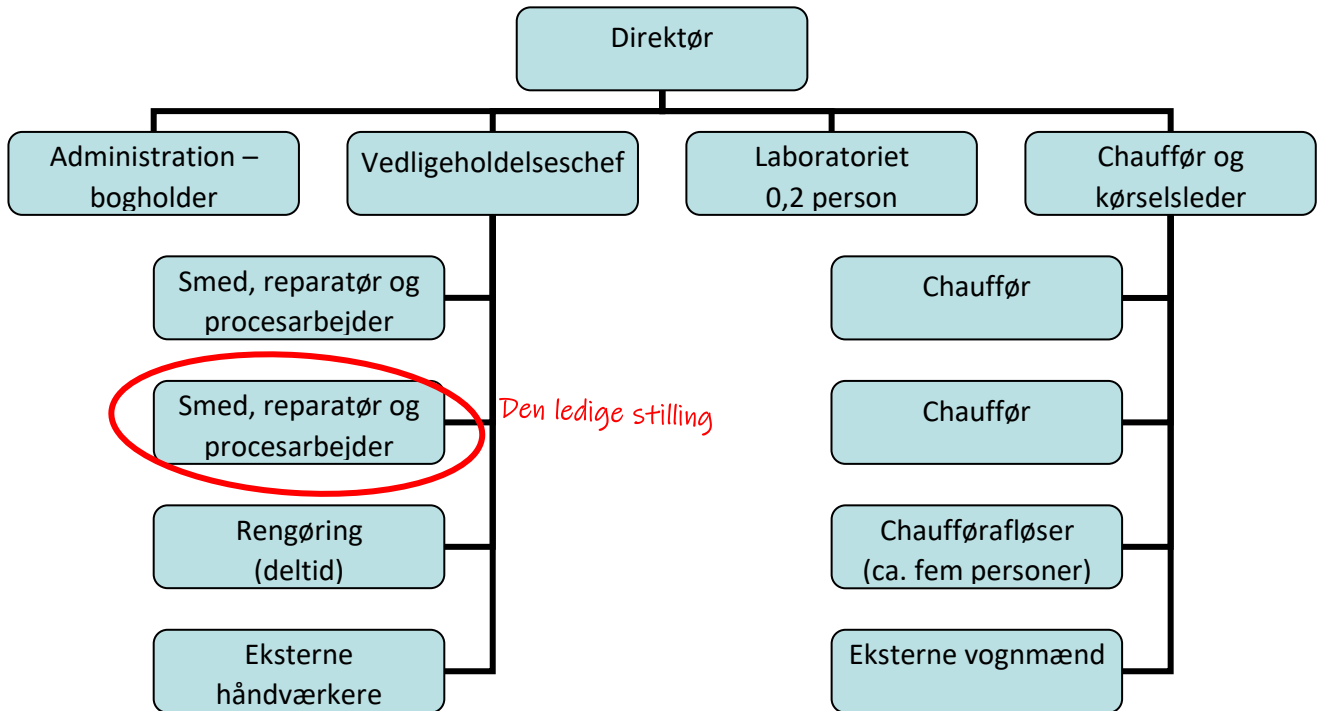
Direktør

Administration – bogholder

Vedligeholdelseschef

Laboratoriet
0,2 person

Chauffør og kørselsleder

Smed, reparatør og procesarbejder

Smed, reparatør og procesarbejder

Den ledige stilling

Rengøring
(deltid)

Eksterne håndværkere

Chauffør

Chauffør

Chaufførafløser
(ca. fem personer)

Eksterne vognmænd